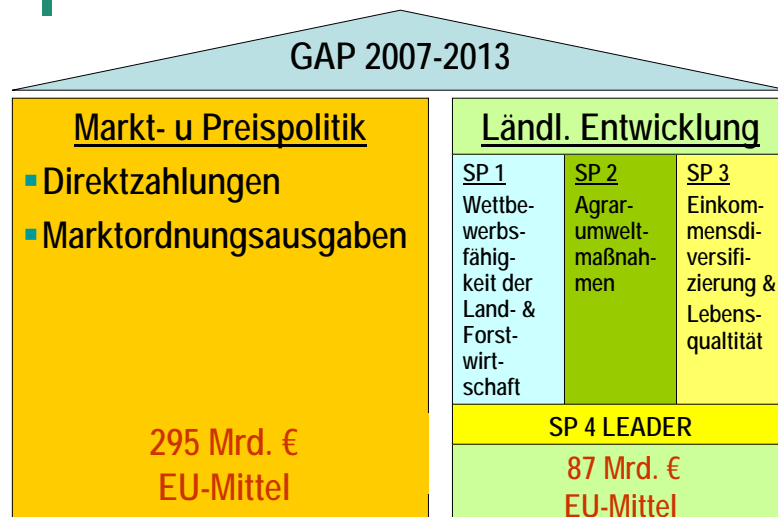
GAP 2007-2013

Markt- u Preispolitik

Direktzahlungen

Marktordnungsausgaben

295 Mrd. €
EU-Mittel

Ländl. Entwicklung

SP 1
Wettbewerbsfähigkeit der Land- & Forstwirtschaft

SP 2
Agrarumweltmaßnahmen

SP 3
Einkommensdiversifizierung & Lebensqualtität

SP 4 LEADER

87 Mrd. €
EU-Mittel